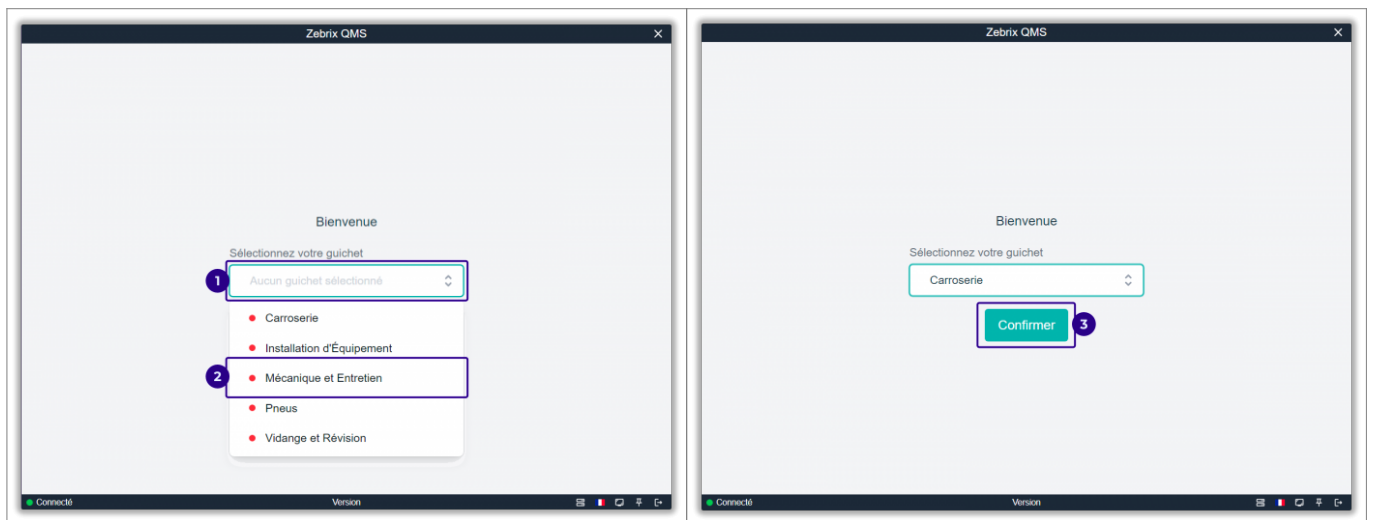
Zebrix QMS

Bienvenue

Sélectionnez votre guichet

1

Aucun guichet sélectionné

Carroserie

Installation d'Équipement

2

Mécanique et Entretien

Pneus

Vidange et Révision

Connecté

Version

Zebrix QMS

Bienvenue

Sélectionnez votre guichet

Carroserie

Confirmer

3

Connecté

Version